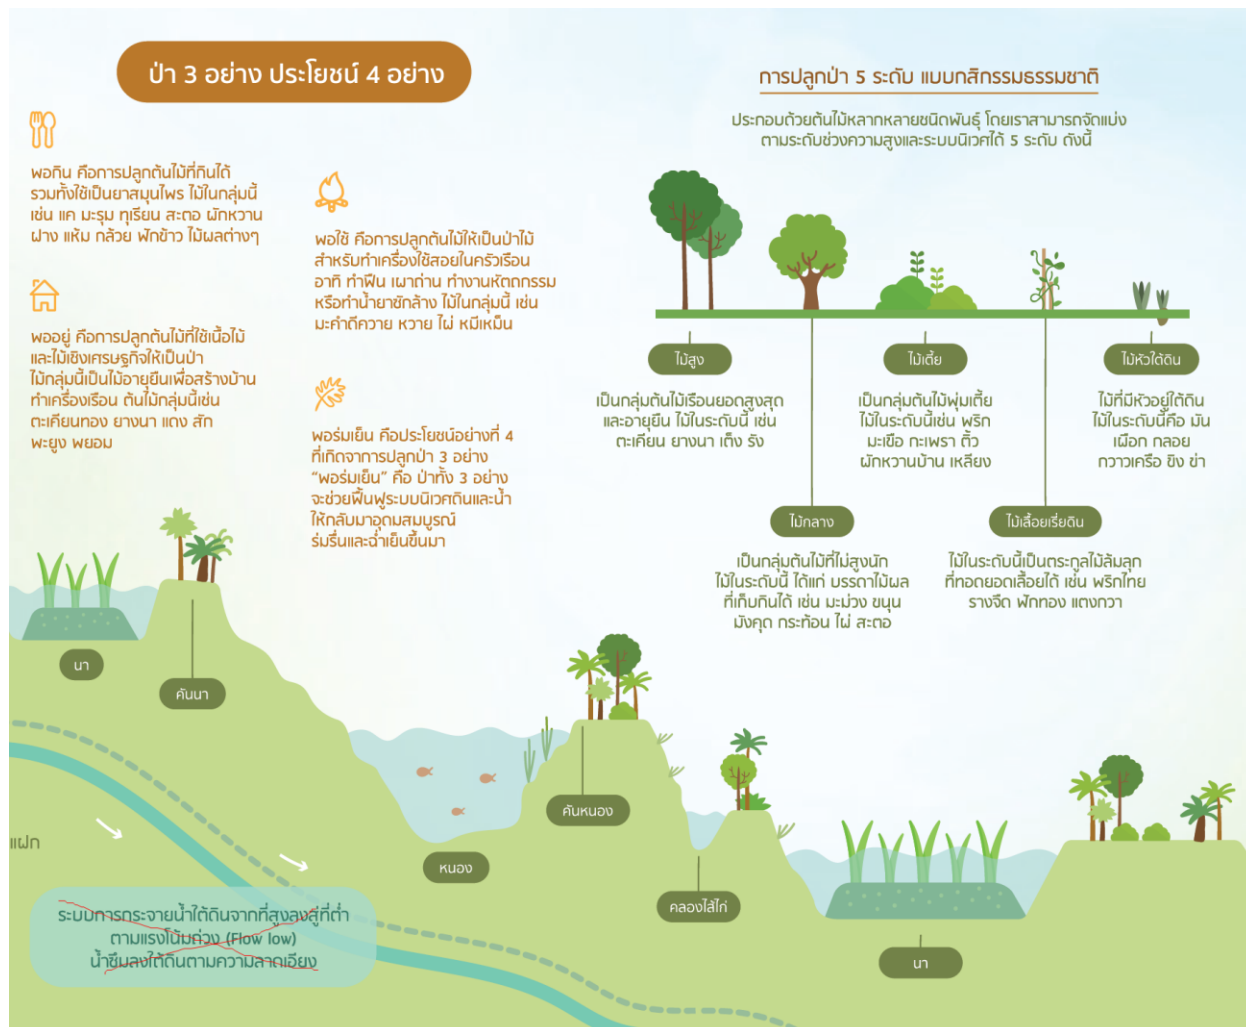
ป่า 3 อย่าง ประโยชน์ 4 อย่าง

พอกิน คือการปลูกต้นไม้ที่กินได้ รวมทั้งใช้เป็นยาสมุนไพร ไม้ในกลุ่มนี้ เช่น แค มะรุม ทุเรียน สะตอ ผักหวาน ฝาง แห้ม กล้วย ฟักข้าว ไม้ผลต่างๆ

พอใช้ คือการปลูกต้นไม้ให้เป็นป่าไม้ สำหรับทำเครื่องใช้สอยในครัวเรือน อาทิ ทำฟืน เผาถ่าน ทำงานหัตถกรรม หรือทำน้ำยาซักล้าง ไม้ในกลุ่มนี้ เช่น มะคำดีควาย หวาย ไผ่ หมีเหม็น

พออยู่ คือการปลูกต้นไม้ที่ใช้เนื้อไม้ และไม้เชิงเศรษฐกิจให้เป็นป่า ไม้กลุ่มนี้เป็นไม้อายุยืนเพื่อสร้างบ้าน ทำเครื่องเรือน ต้นไม้กลุ่มนี้เช่น ตะเคียนทอง ยางนา แดง สัก พะยูง พยอม

พอร่มเย็น คือประโยชน์อย่างที่ 4 ที่เกิดจากการปลูกป่า 3 อย่าง "พอร่มเย็น" คือ ป่าทั้ง 3 อย่าง จะช่วยฟื้นฟูระบบนิเวศดินและน้ำ ให้กลับมาอุดมสมบูรณ์ ร่มรื่นและฉ่ำเย็นขึ้นมา

การปลูกป่า 5 ระดับ แบบกสิกรรมธรรมชาติ

ประกอบด้วยต้นไม้หลากหลายชนิดพันธุ์ โดยเราสามารถจัดแบ่ง ตามระดับช่วงความสูงและระบบนิเวศได้ 5 ระดับ ดังนี้

ไม้สูง
เป็นกลุ่มต้นไม้เรือนยอดสูงสุด และอายุยืน ไม้ในระดับนี้ เช่น ตะเคียน ยางนา เต็ง รัง

ไม้เตี้ย
เป็นกลุ่มต้นไม้พุ่มเตี้ย ไม้ในระดับนี้เช่น พริก มะเขือ กะเพรา ติ้ว ผักหวานบ้าน เหลียง

ไม้หัวใต้ดิน
ไม้ที่มีหัวอยู่ใต้ดิน ไม้ในระดับนี้คือ มัน เผือก กลอย กวาวเครือ ขิง ข่า

ไม้กลาง
เป็นกลุ่มต้นไม้ที่ไม่สูงนัก ไม้ในระดับนี้ ได้แก่ บรรดาไม้ผล ที่เก็บกินได้ เช่น มะม่วง ขนุน มังคุด กระท้อน ไผ่ สะตอ

ไม้เลื้อยเรี่ยดิน
ไม้ในระดับนี้เป็นตระกูลไม้ล้มลุก ที่ทอดยอดเลื้อยได้ เช่น พริกไทย รางจืด ฟักทอง แตงกวา

นา

คันนา

แฝก

คันหนอง

หนอง

คลองไส้ไก่

นา

ระบบการกระจายน้ำใต้ดินจากที่สูงลงสู่ที่ต่ำ ตามแรงโน้มถ่วง (Flow low) น้ำซึมลงใต้ดินตามความลาดเอียง